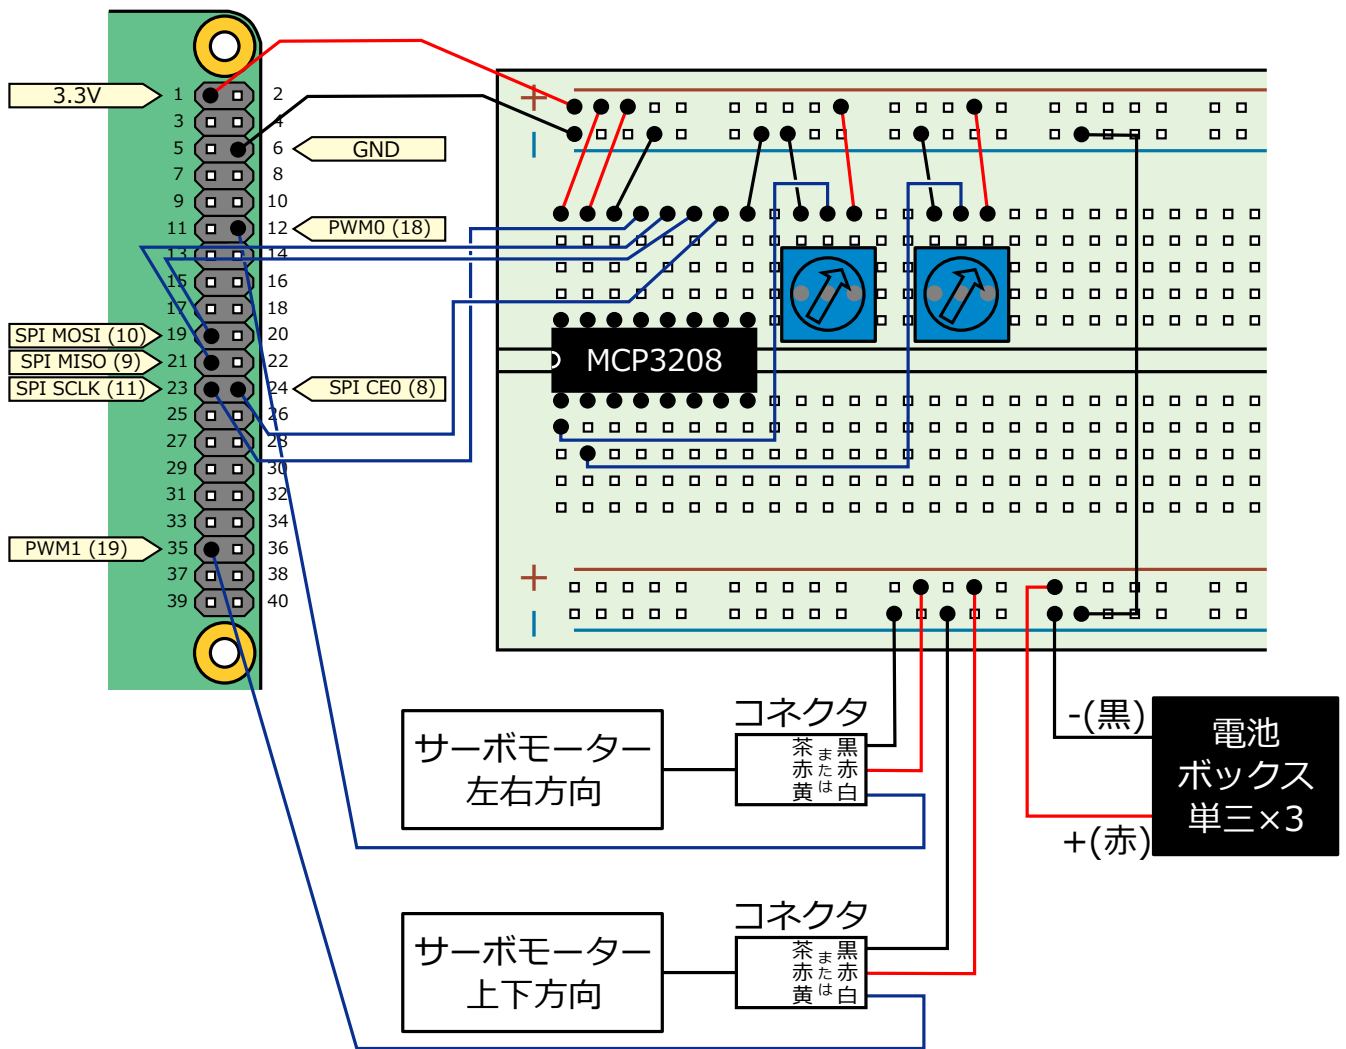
3.3V
1 2
3 4
5 6 GND
7 8
9 10
11 12 PWM0 (18)
13 14
15 16
17 18
SPI MOSI (10) 19 20
SPI MISO (9) 21 22
SPI SCLK (11) 23 24 SPI CE0 (8)
25 26
27 28
29 30
31 32
33 34
PWM1 (19) 35 36
37 38
39 40

+
-
MCP3208
+
-

サーボモーター
左右方向

コネクタ
茶 赤 黄 または 黒 赤 白

サーボモーター
上下方向

コネクタ
茶 赤 黄 または 黒 赤 白

-(黒)
電池
ボックス
単三×3
+(赤)